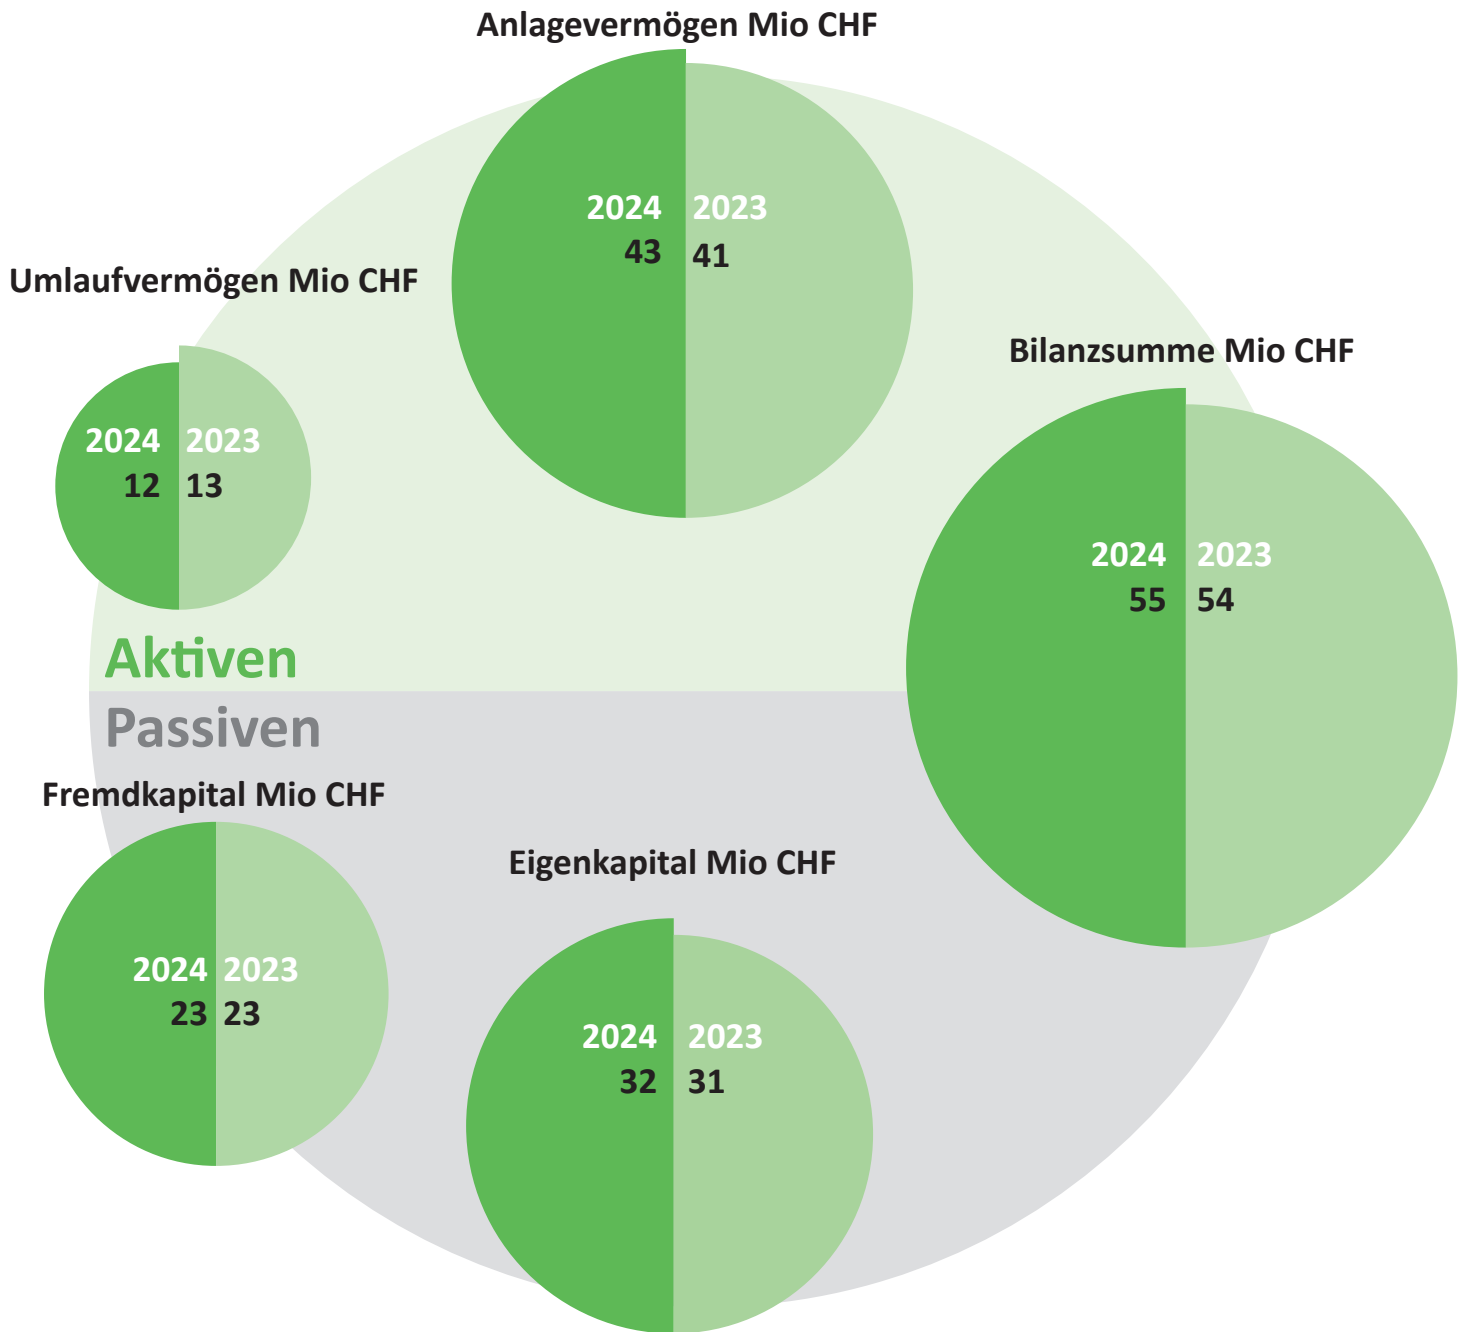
Anlagevermögen Mio CHF

2024
43

2023
41

Umlaufvermögen Mio CHF

2024
12

2023
13

Bilanzsumme Mio CHF

2024
55

2023
54

Aktiven

Passiven

Fremdkapital Mio CHF

2024
23

2023
23

Eigenkapital Mio CHF

2024
32

2023
31